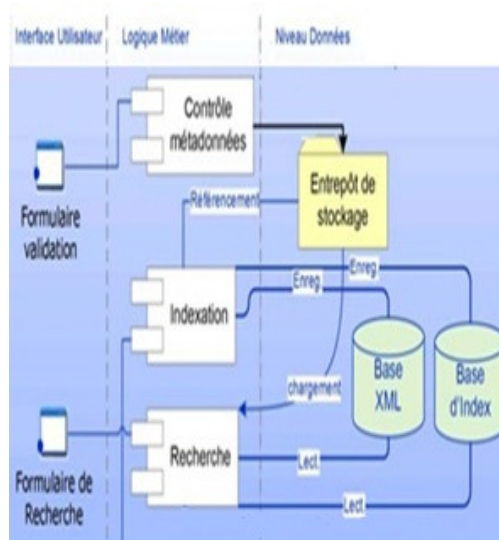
Interface Utilisateur | Logique Métier | Niveau Données

Contrôle métadonnées

Formulaire validation

Référencement

Entrepôt de stockage

Enreg

Enreg

Indexation

Base XML

Base d'Index

chargement

Formulaire de Recherche

Recherche

Lect

Lect